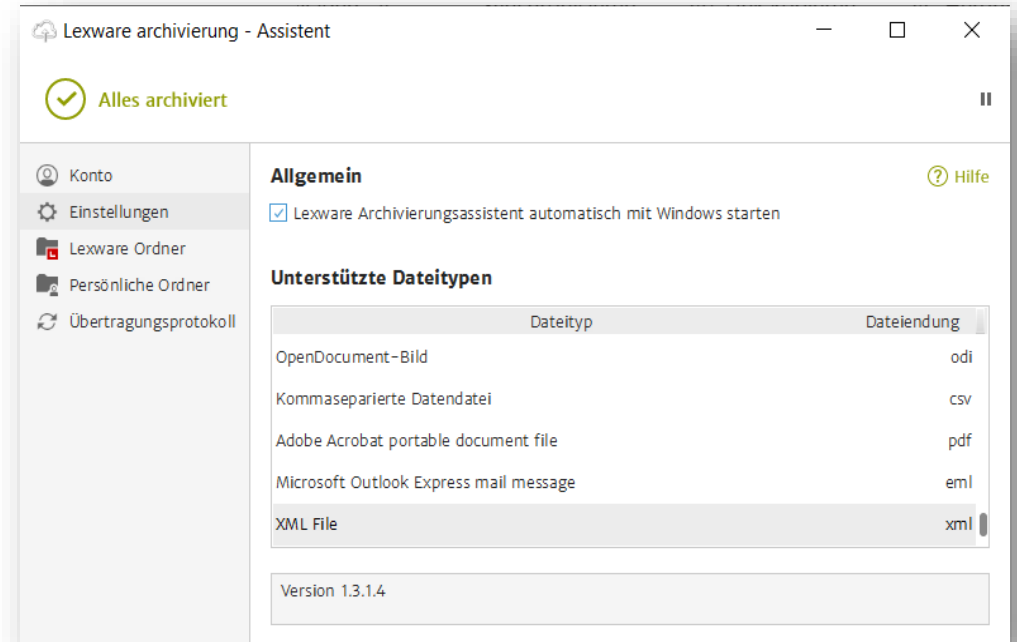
Lexware archivierung - Assistent

Alles archiviert

Konto
Einstellungen
Lexware Ordner
Persönliche Ordner
Übertragungsprotokoll

Allgemein

Hilfe

Lexware Archivierungsassistent automatisch mit Windows starten

Unterstützte Dateitypen

| Dateityp | Dateiendung |
|---|---|
| OpenDocument-Bild | odi |
| Kommaseparierte Datendatei | csv |
| Adobe Acrobat portable document file | pdf |
| Microsoft Outlook Express mail message | eml |
| XML File | xml |

Version 1.3.1.4